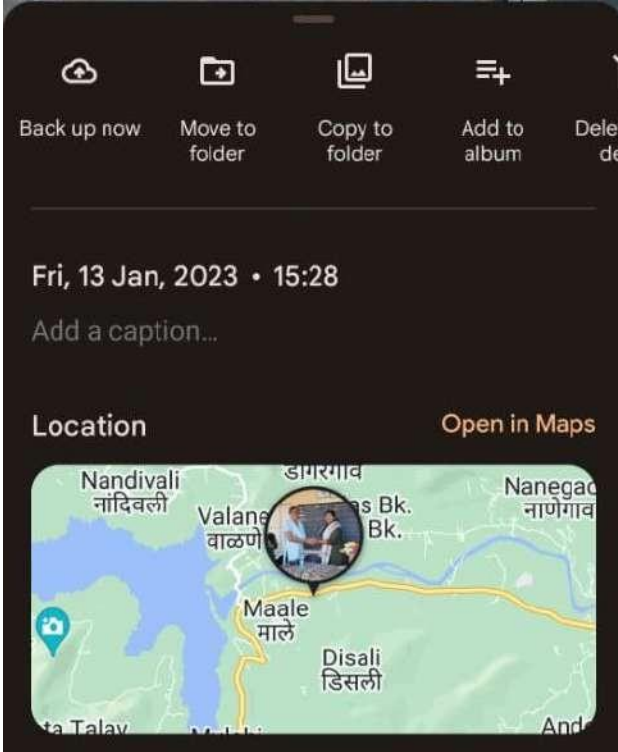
Back up now

Move to folder

Copy to folder

Add to album

Dele de

Fri, 13 Jan, 2023 • 15:28

Add a caption...

Location

Open in Maps

Nandivali
नांदिवली

डोंगरगाव

Valane
वाळणे

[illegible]s Bk.
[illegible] Bk.

Nanegad
नाणेगाव

Maale
माले

Disali
डिसली

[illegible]a Talav

And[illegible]